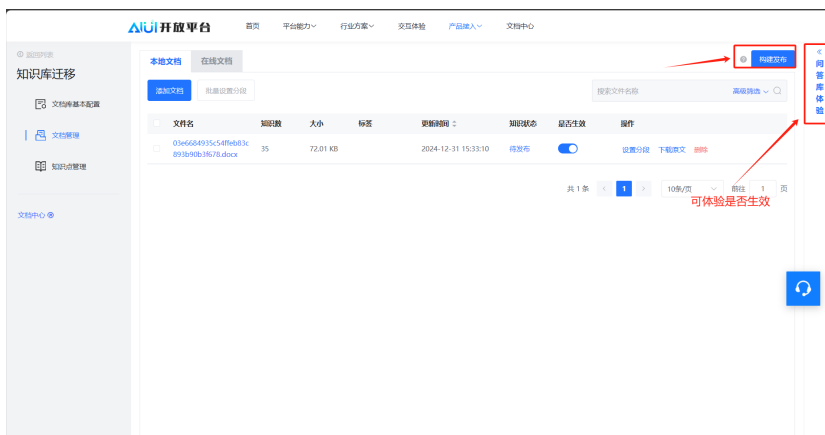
AIUI开放平台 首页 平台能力 行业方案 交互体验 产品接入 文档中心

返回列表

知识库迁移

文档库基本配置

文档管理

知识点管理

文档中心

本地文档 在线文档

添加文档 批量设置分段

构建发布

搜索文件名称 高级筛选

| 文件名 | 知识数 | 大小 | 标签 | 更新时间 | 知识状态 | 是否生效 | 操作 |
|---|---|---|---|---|---|---|---|
| 03e6684935c54ffeb83c893b90b3f678.docx | 35 | 72.01 KB | | 2024-12-31 15:33:10 | 待发布 | | 设置分段 下载原文 删除 |

共 1 条 1 10条/页 前往 1 页

可体验是否生效

«
问答库体验